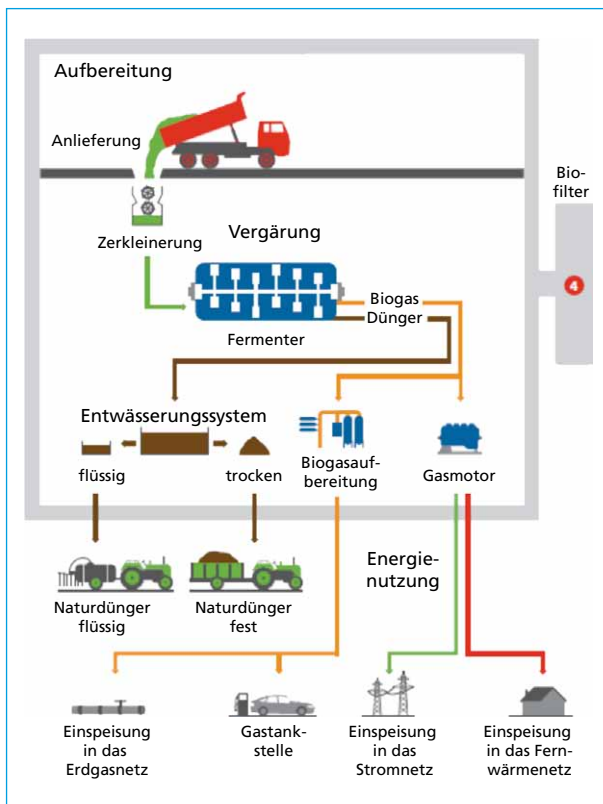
Aufbereitung

Anlieferung

Biofilter

Zerkleinerung

Vergärung

4

Biogas

Dünger

Fermenter

Entwässerungssystem

flüssig

trocken

Biogasaufbereitung

Gasmotor

Energienutzung

Naturdünger flüssig

Naturdünger fest

Einspeisung in das Erdgasnetz

Gastankstelle

Einspeisung in das Stromnetz

Einspeisung in das Fernwärmenetz